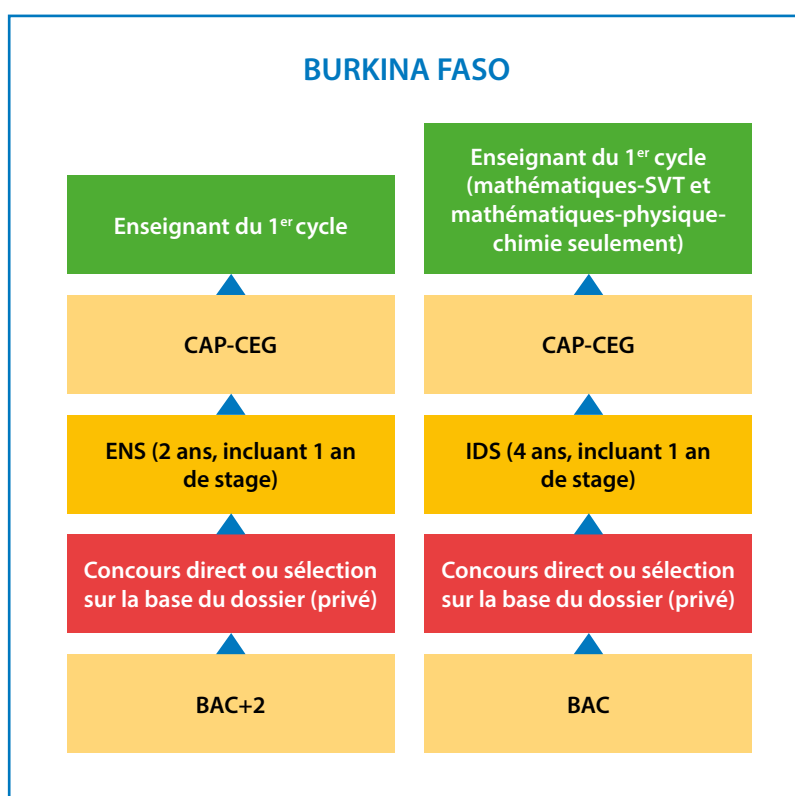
BURKINA FASO

Enseignant du 1$^{er}$ cycle

CAP-CEG

ENS (2 ans, incluant 1 an de stage)

Concours direct ou sélection sur la base du dossier (privé)

BAC+2

Enseignant du 1$^{er}$ cycle (mathématiques-SVT et mathématiques-physique-chimie seulement)

CAP-CEG

IDS (4 ans, incluant 1 an de stage)

Concours direct ou sélection sur la base du dossier (privé)

BAC